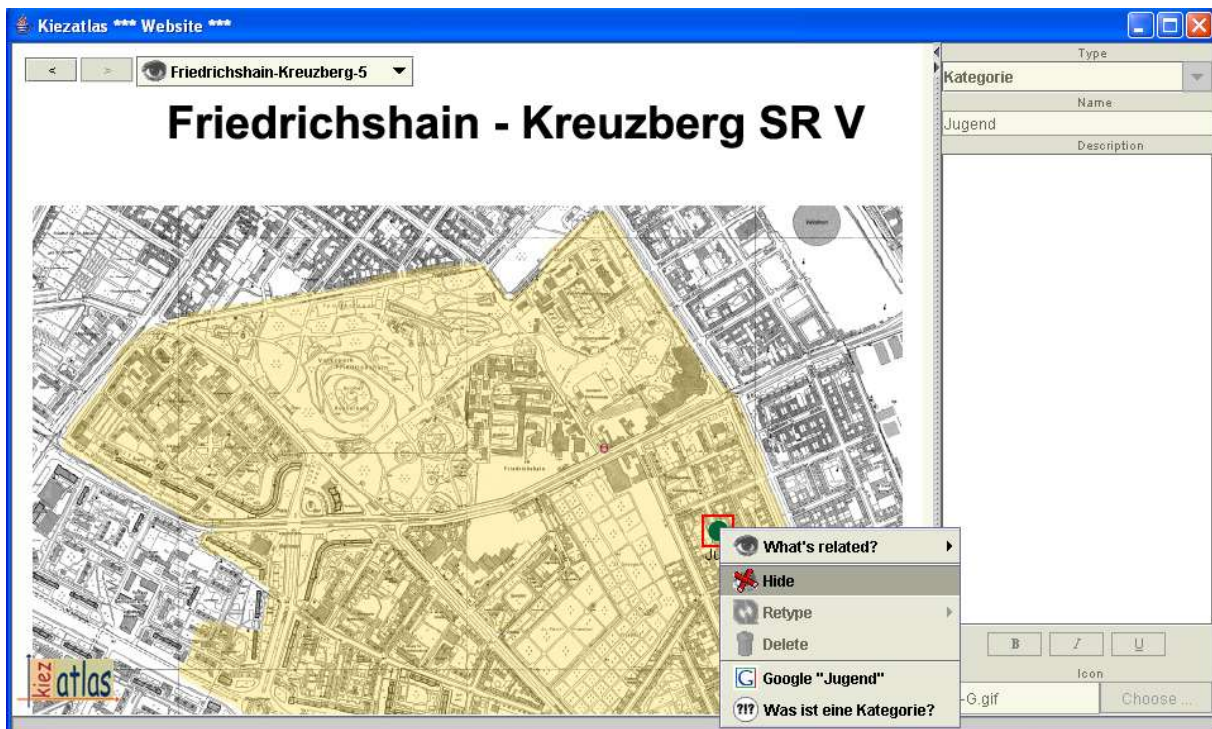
Kiezatlas *** Website ***

<
>
Friedrichshain-Kreuzberg-5

Friedrichshain - Kreuzberg SR V

Friedrichshain

Ju

What's related?
Hide
Retype
Delete
Google "Jugend"
Was ist eine Kategorie?

kiez atlas

Type
Kategorie
Name
Jugend
Description

B
I
U
Icon
-G.gif
Choose ...